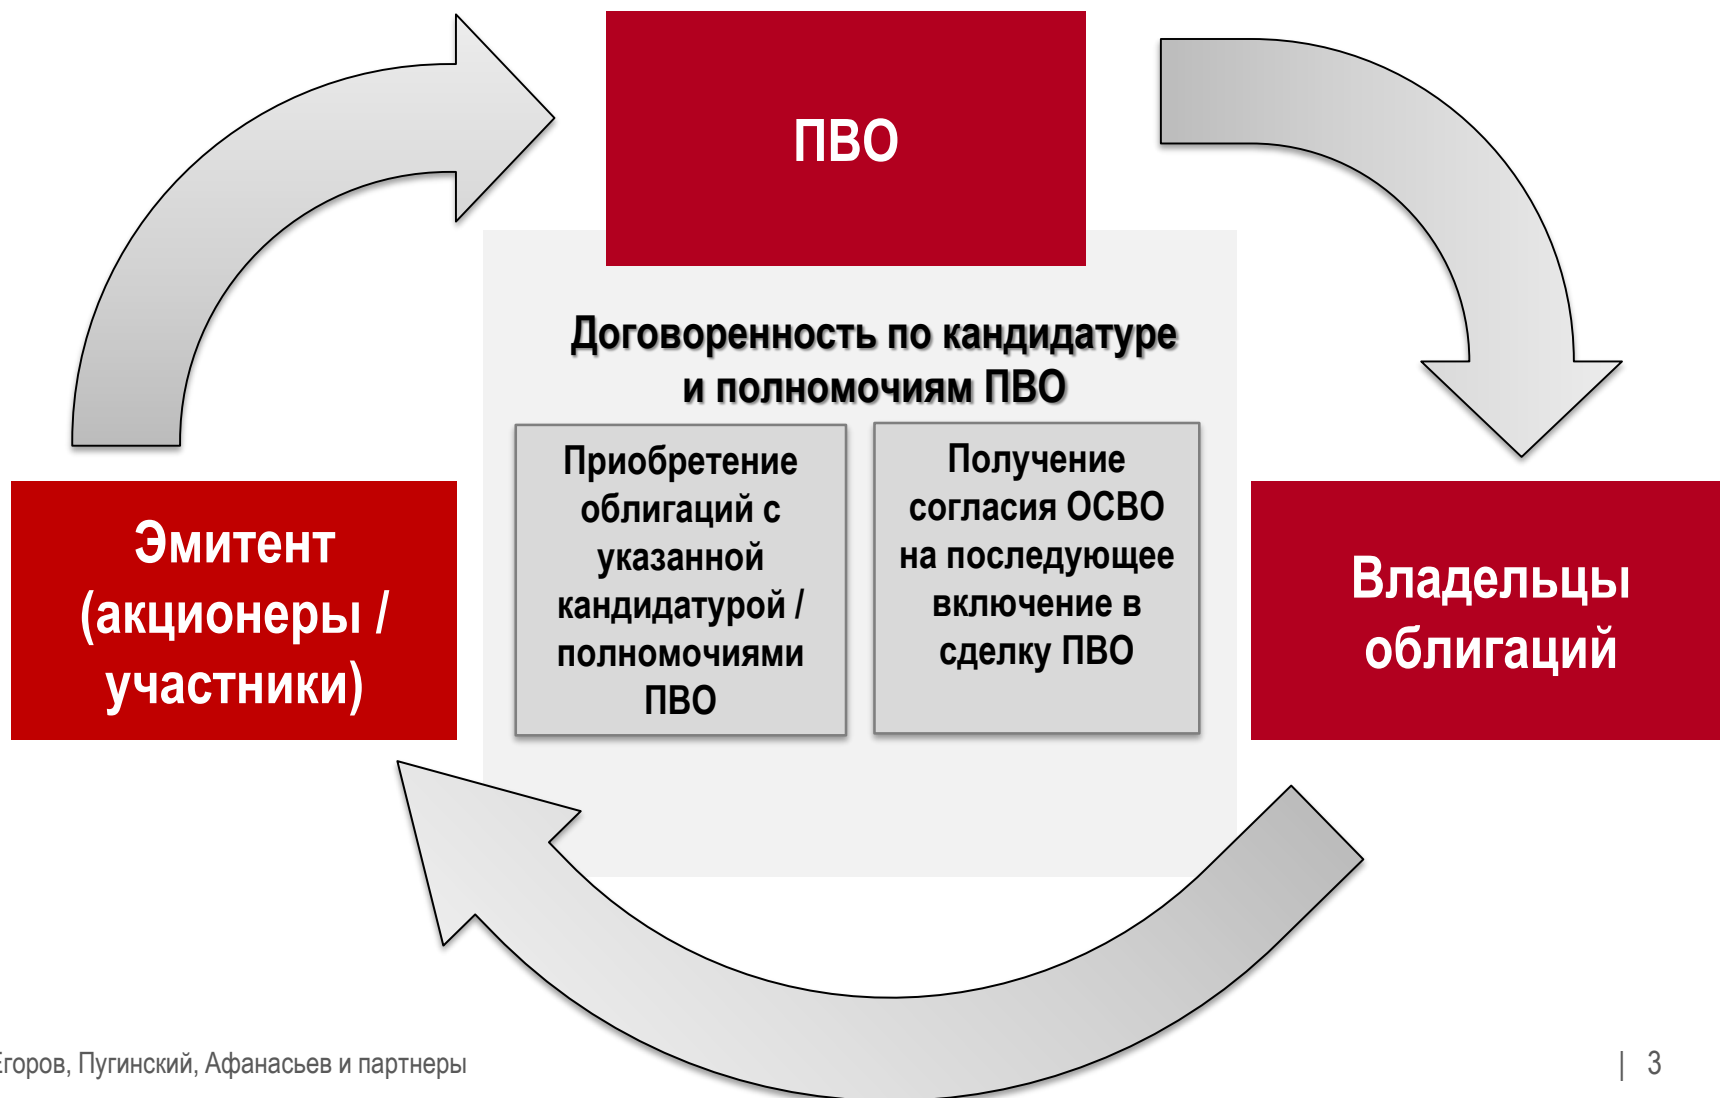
ПВО

Договоренность по кандидатуре и полномочиям ПВО

Приобретение облигаций с указанной кандидатурой / полномочиями ПВО

Получение согласия ОСВО на последующее включение в сделку ПВО

Эмитент (акционеры / участники)

Владельцы облигаций

горов, Пугинский, Афанасьев и партнеры

| 3